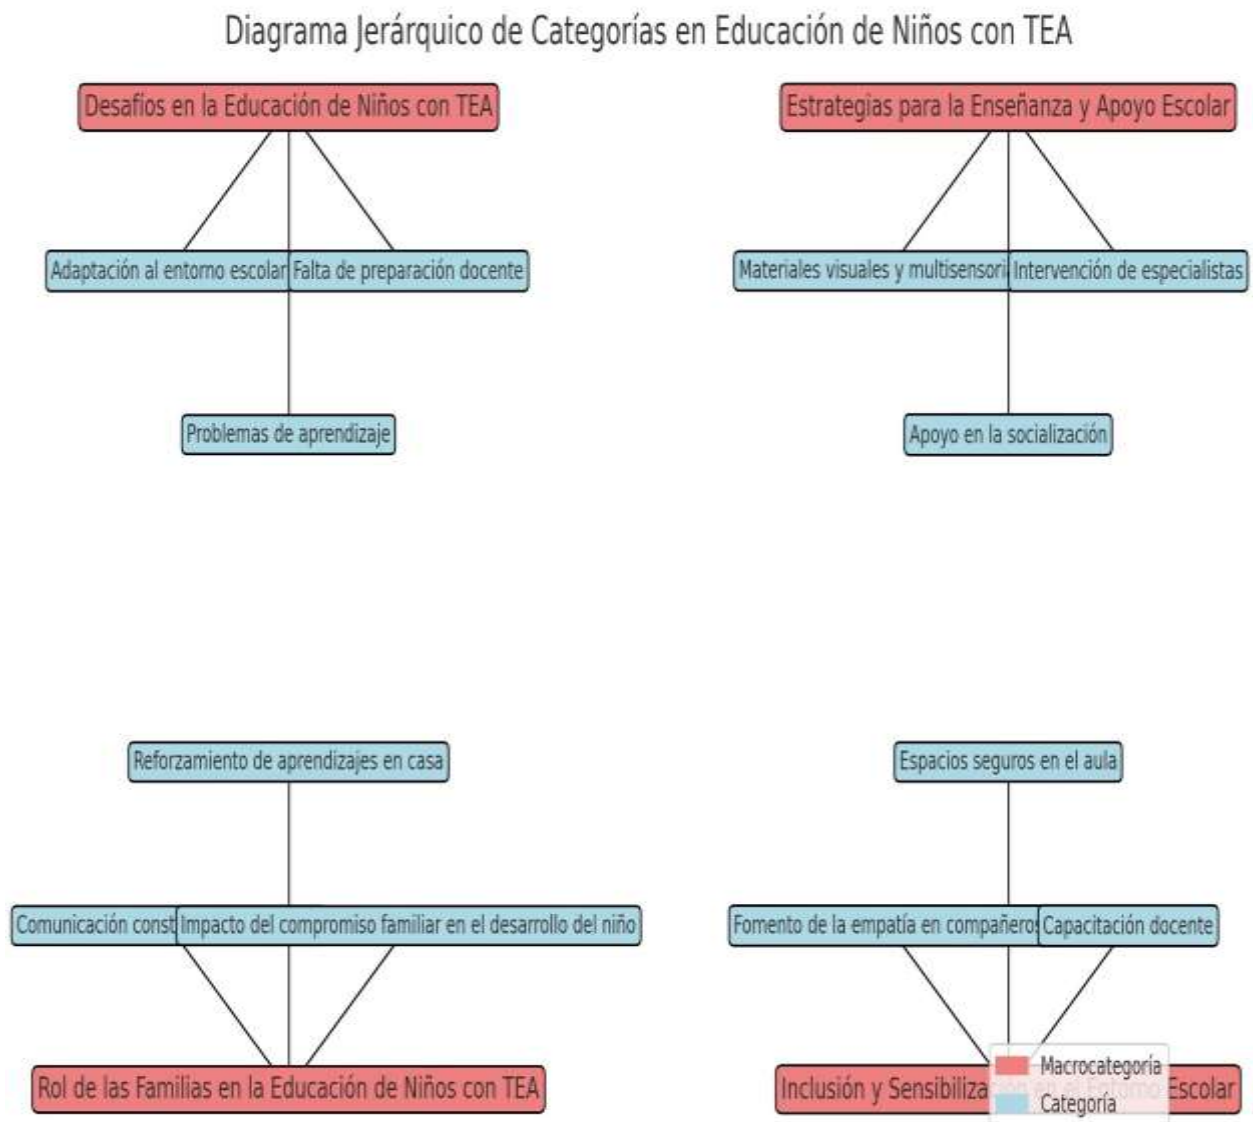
Diagrama Jerárquico de Categorías en Educación de Niños con TEA

Desafíos en la Educación de Niños con TEA

Adaptación al entorno escolar

Falta de preparación docente

Problemas de aprendizaje

Estrategias para la Enseñanza y Apoyo Escolar

Materiales visuales y multisensori

Intervención de especialistas

Apoyo en la socialización

Reforzamiento de aprendizajes en casa

Comunicación const

Impacto del compromiso familiar en el desarrollo del niño

Rol de las Familias en la Educación de Niños con TEA

Espacios seguros en el aula

Fomento de la empatía en compañeros

Capacitación docente

Inclusión y Sensibiliza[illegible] Escolar

Macrocategoría

Categoría